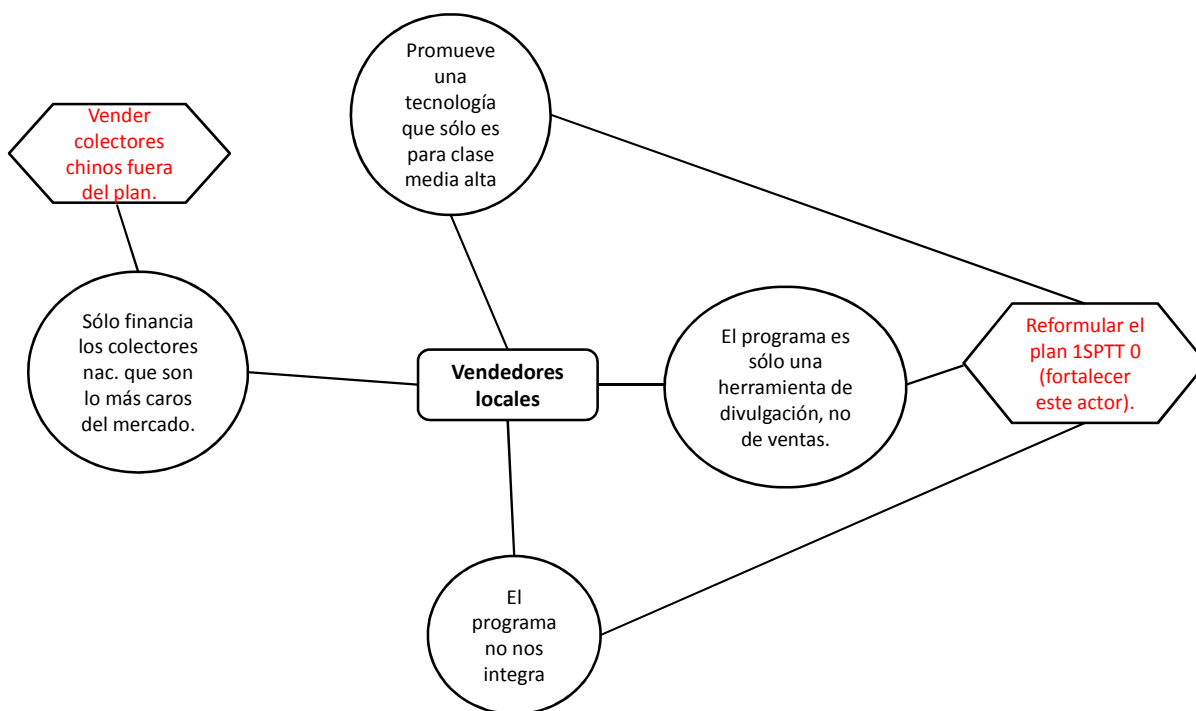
Vender colectores chinos fuera del plan.

Promueve una tecnología que sólo es para clase media alta

Sólo financia los colectores nac. que son lo más caros del mercado.

Vendedores locales

El programa es sólo una herramienta de divulgación, no de ventas.

Reformular el plan 1SPTT 0 (fortalecer este actor).

El programa no nos integra